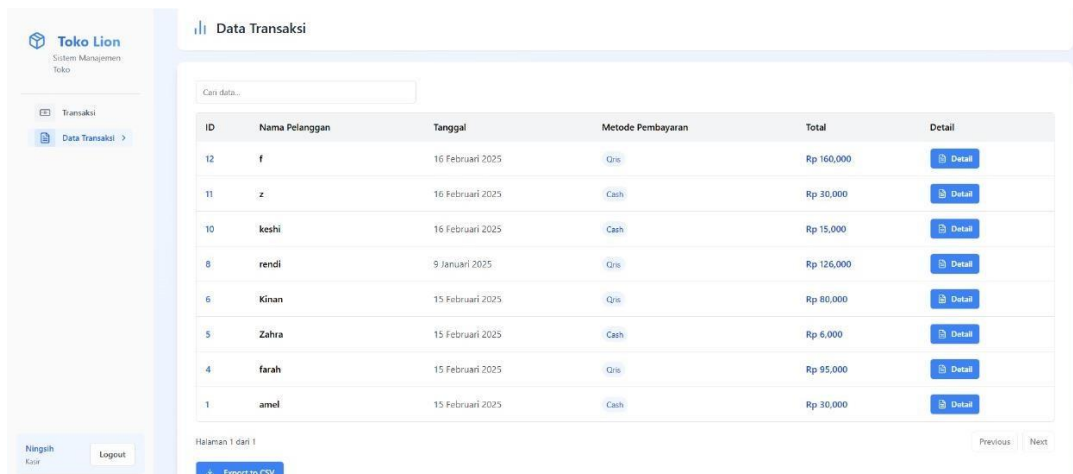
Toko Lion
Sistem Manajemen Toko

Transaksi
Data Transaksi >

Ningsih
Kasir
Logout

Data Transaksi

Cari data...

| ID | Nama Pelanggan | Tanggal | Metode Pembayaran | Total | Detail |
|---|---|---|---|---|---|
| 12 | f | 16 Februari 2025 | Qris | Rp 160,000 | Detail |
| 11 | z | 16 Februari 2025 | Cash | Rp 30,000 | Detail |
| 10 | keshi | 16 Februari 2025 | Cash | Rp 15,000 | Detail |
| 8 | rendi | 9 Januari 2025 | Qris | Rp 126,000 | Detail |
| 6 | Kinan | 15 Februari 2025 | Qris | Rp 80,000 | Detail |
| 5 | Zahra | 15 Februari 2025 | Cash | Rp 6,000 | Detail |
| 4 | farah | 15 Februari 2025 | Qris | Rp 95,000 | Detail |
| 1 | amel | 15 Februari 2025 | Cash | Rp 30,000 | Detail |

Halaman 1 dari 1
Previous Next
Export to CSV